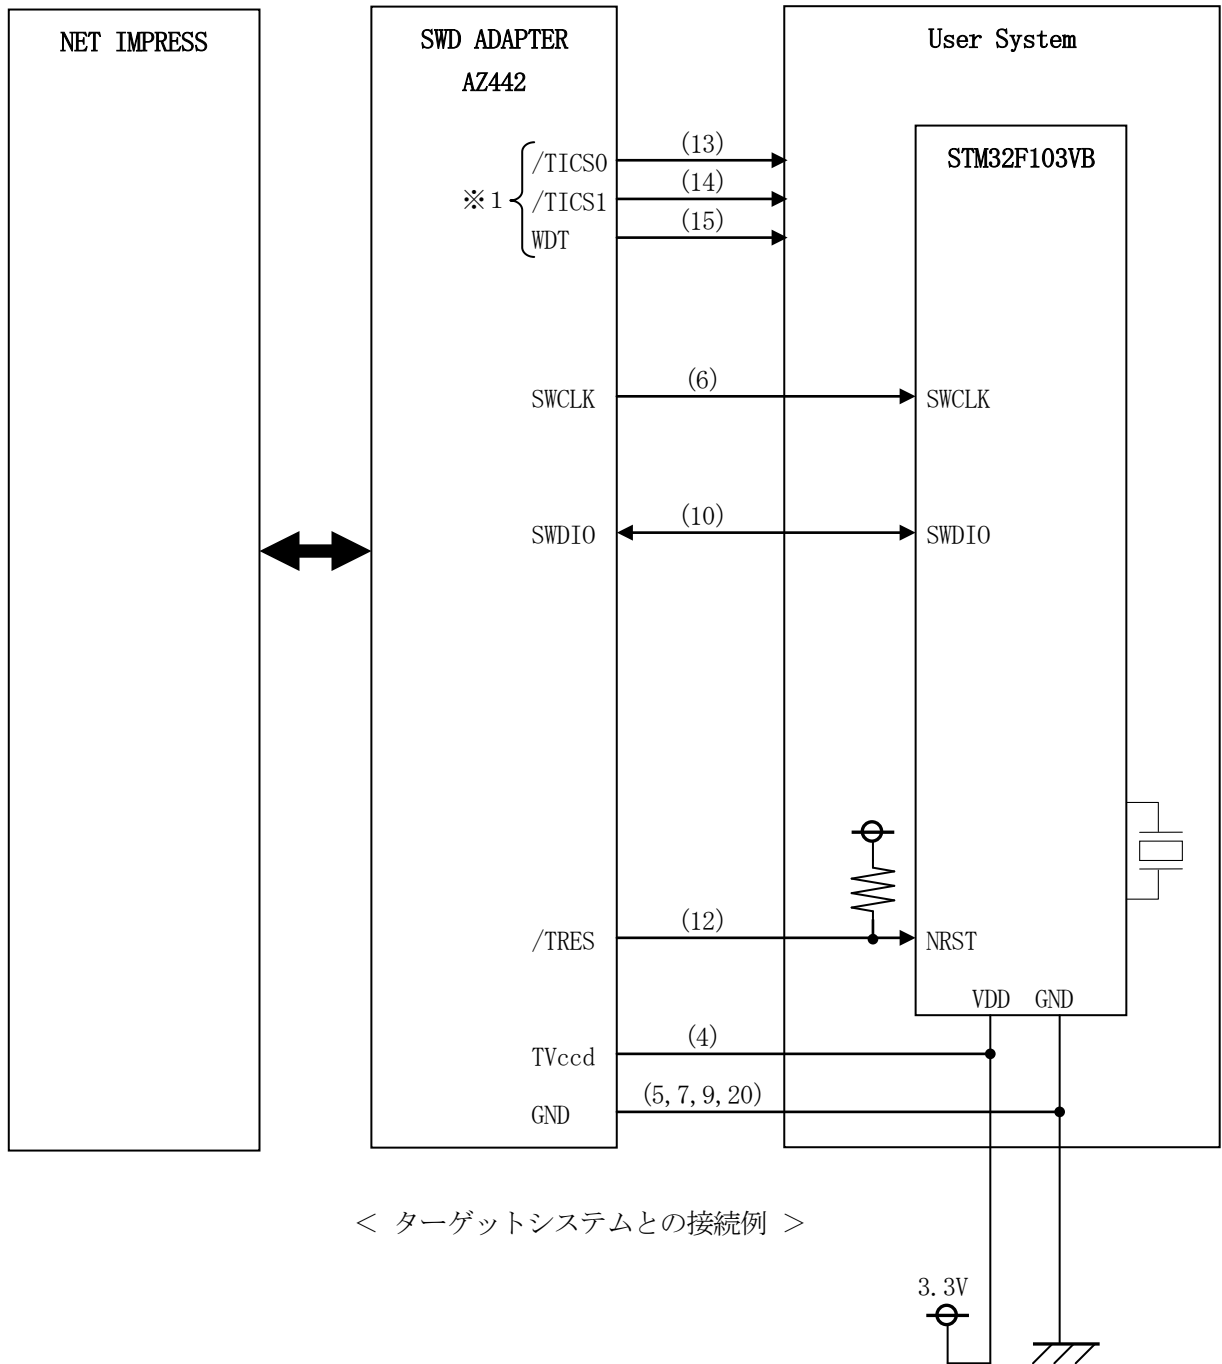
NET IMPRESS

SWD ADAPTER
AZ442

User System

STM32F103VB

※1

/TICS0
/TICS1
WDT

(13)
(14)
(15)

SWCLK
(6)
SWCLK

SWDIO
(10)
SWDIO

/TRES
(12)
NRST

VDD GND

TVccd
(4)

GND
(5,7,9,20)

< ターゲットシステムとの接続例 >

3.3V